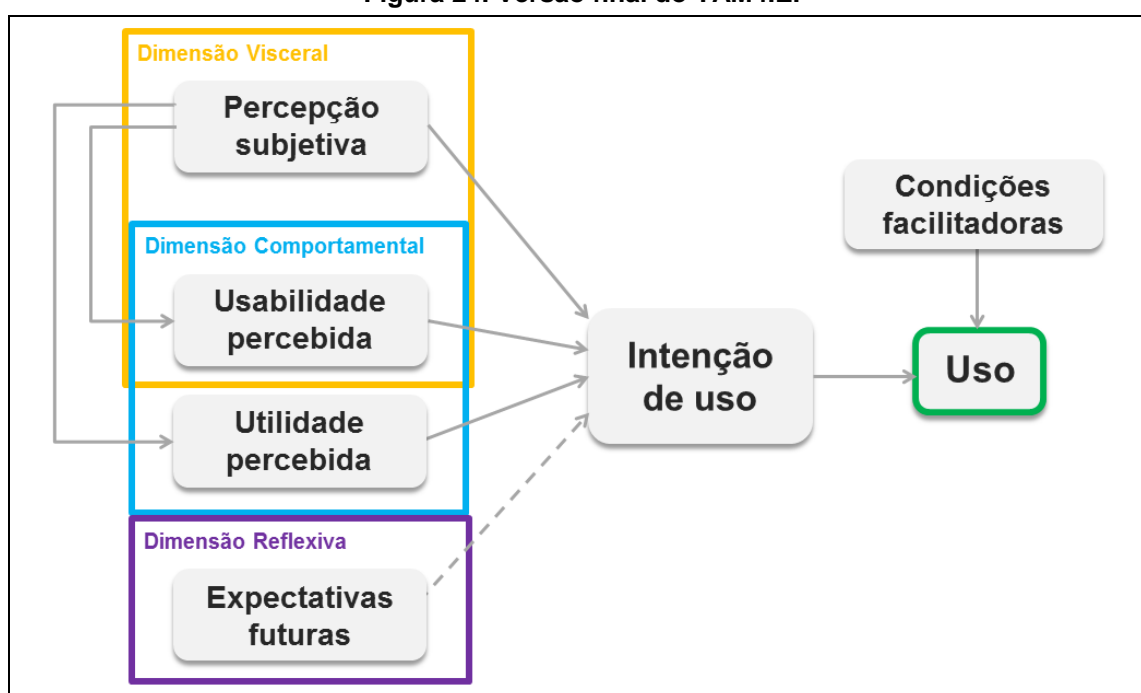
Figura 24: Versão final do TAM-IEE

Dimensão Visceral

Percepção subjetiva

Dimensão Comportamental

Usabilidade percebida

Utilidade percebida

Dimensão Reflexiva

Expectativas futuras

Intenção de uso

Condições facilitadoras

Uso